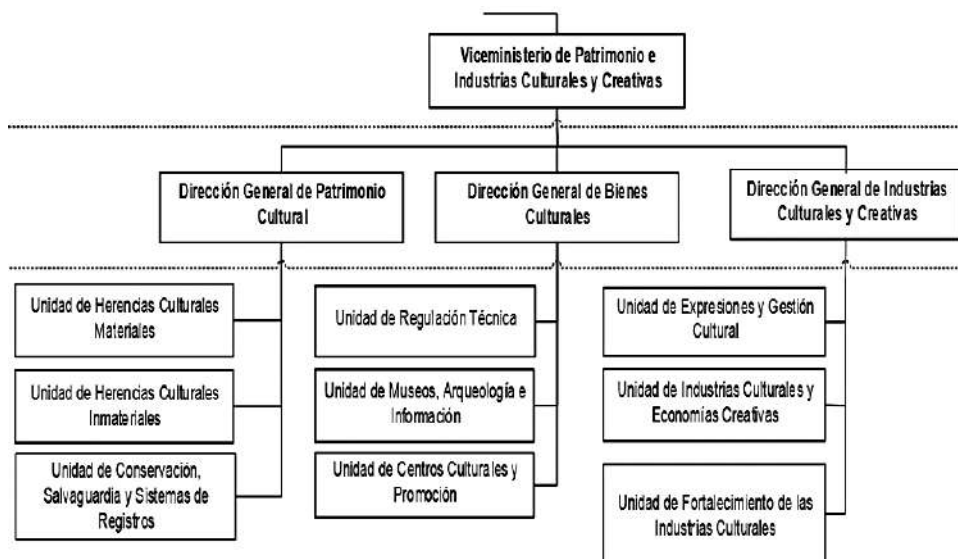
Viceministerio de Patrimonio e Industrias Culturales y Creativas

Dirección General de Patrimonio Cultural

Dirección General de Bienes Culturales

Dirección General de Industrias Culturales y Creativas

Unidad de Herencias Culturales Materiales

Unidad de Herencias Culturales Inmateriales

Unidad de Conservación, Salvaguardia y Sistemas de Registros

Unidad de Regulación Técnica

Unidad de Museos, Arqueología e Información

Unidad de Centros Culturales y Promoción

Unidad de Expresiones y Gestión Cultural

Unidad de Industrias Culturales y Economías Creativas

Unidad de Fortalecimiento de las Industrias Culturales